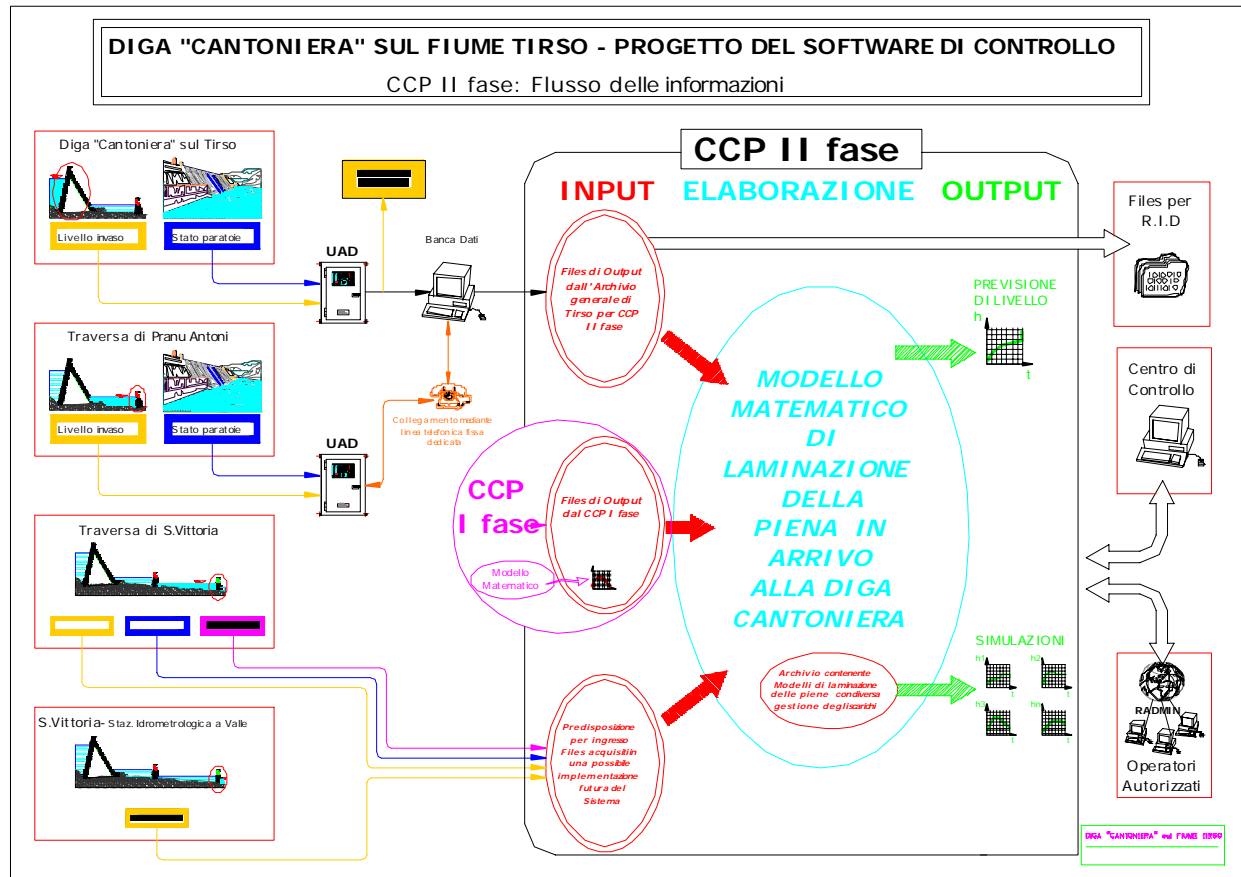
DIGA "CANTONIERA" SUL FIUME TIRSO - PROGETTO DEL SOFTWARE DI CONTROLLO

CCP II fase: Flusso delle informazioni

Diga "Cantoniera" sul Tirso

Livello invaso

Stato paratoie

Traversa di Pranu Antoni

Livello invaso

Stato paratoie

Traversa di S.Vittoria

S.Vittoria- Staz. Idrometrologica a Valle

UAD

UAD

Banca Dati

Collegamento mediante linea telefonica fissa dedicata

CCP II fase

INPUT ELABORAZIONE OUTPUT

Files di Output dall'Archivio generale di Tirso per CCP II fase

CCP I fase

Files di Output dal CCP I fase

Modello Matematico

Predisposizione per ingresso Files acquisiti in una possibile implementazione futura del Sistema

MODELLO MATEMATICO DI LAMINAZIONE DELLA PIENA IN ARRIVO ALLA DIGA CANTONIERA

Archivio contenente Modelli di laminazione delle piene con diversa gestione degli scarichi

PREVISIONE DI LIVELLO

h

t

SIMULAZIONI

h1

h2

h3

h4

t

t

t

t

Files per R.I.D

Centro di Controllo

RADMIN

Operatori Autorizzati

DIGA "CANTONIERA" sul FIUME TIRSO